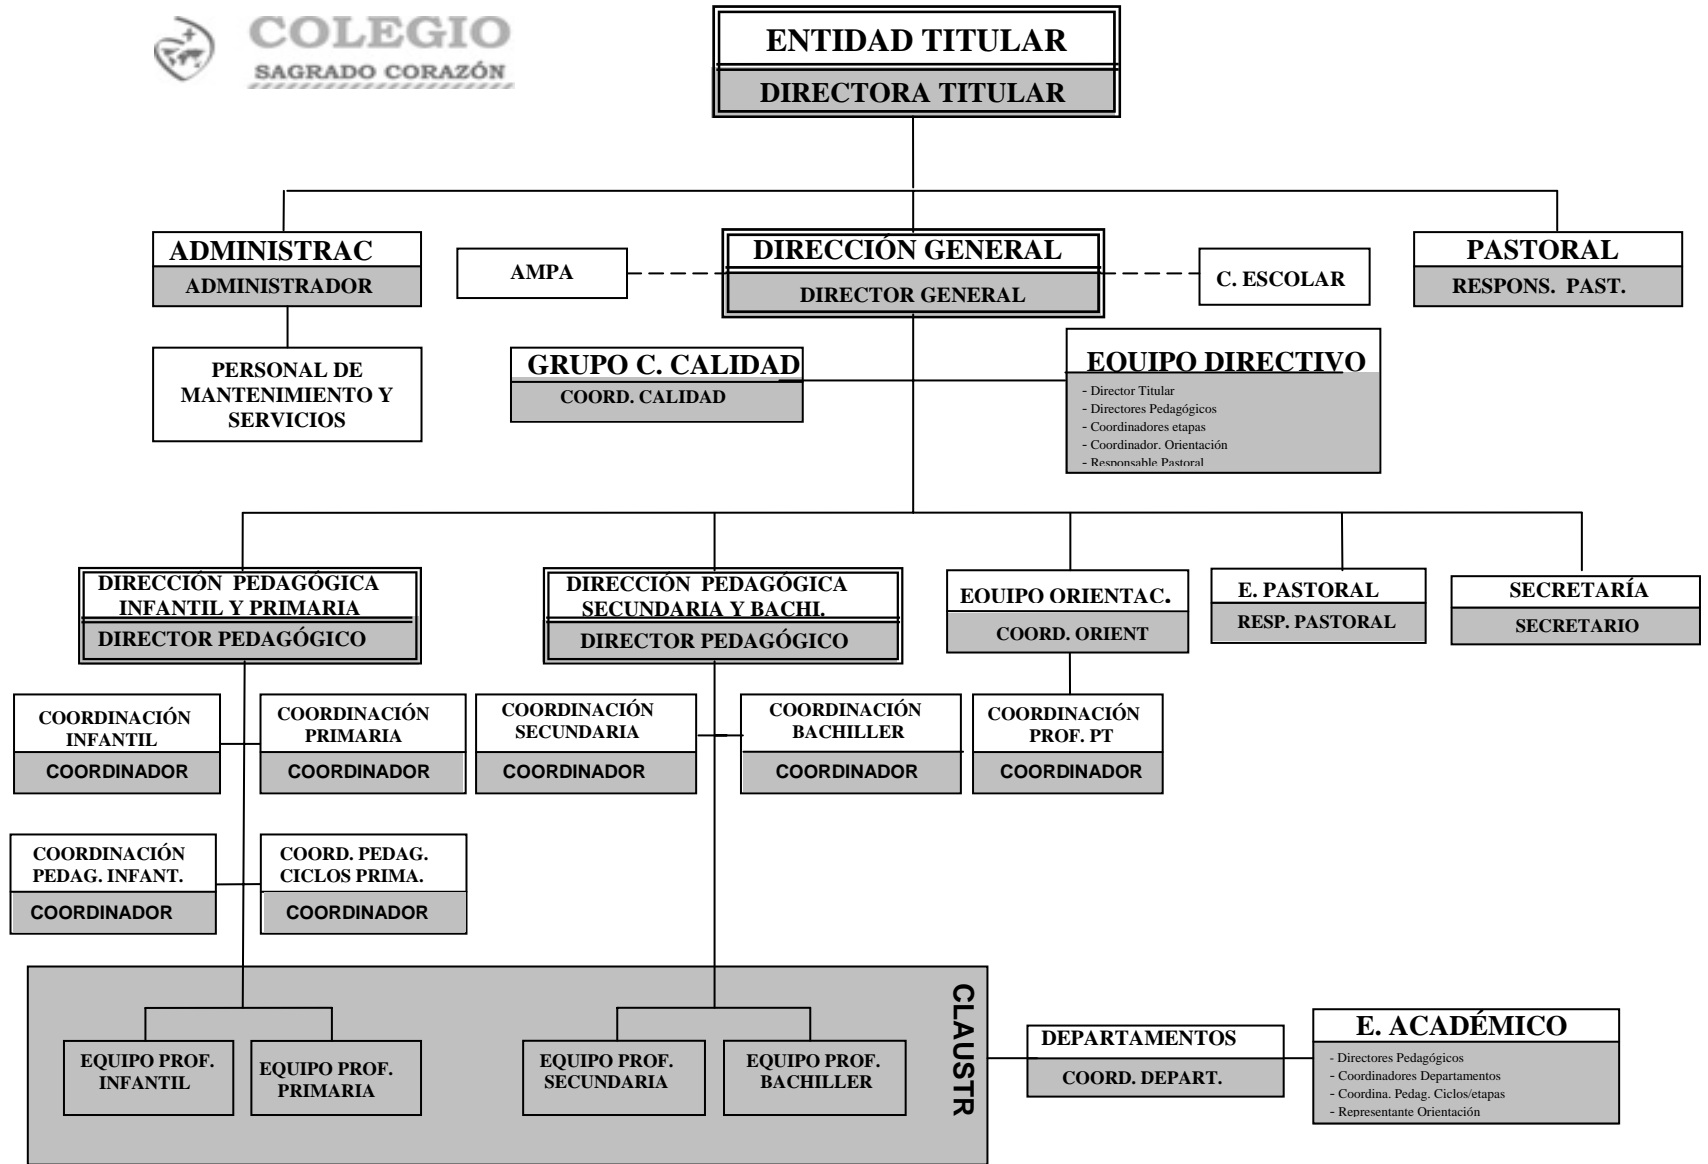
COLEGIO
SAGRADO CORAZÓN

ENTIDAD TITULAR
DIRECTORA TITULAR

ADMINISTRAC
ADMINISTRADOR

AMPA

DIRECCIÓN GENERAL
DIRECTOR GENERAL

C. ESCOLAR

PASTORAL
RESPONS. PAST.

PERSONAL DE MANTENIMIENTO Y SERVICIOS

GRUPO C. CALIDAD
COORD. CALIDAD

EQUIPO DIRECTIVO
- Director Titular
- Directores Pedagógicos
- Coordinadores etapas
- Coordinador. Orientación
- Responsable Pastoral

DIRECCIÓN PEDAGÓGICA INFANTIL Y PRIMARIA
DIRECTOR PEDAGÓGICO

DIRECCIÓN PEDAGÓGICA SECUNDARIA Y BACHI.
DIRECTOR PEDAGÓGICO

EQUIPO ORIENTAC.
COORD. ORIENT

E. PASTORAL
RESP. PASTORAL

SECRETARÍA
SECRETARIO

COORDINACIÓN INFANTIL
COORDINADOR

COORDINACIÓN PRIMARIA
COORDINADOR

COORDINACIÓN SECUNDARIA
COORDINADOR

COORDINACIÓN BACHILLER
COORDINADOR

COORDINACIÓN PROF. PT
COORDINADOR

COORDINACIÓN PEDAG. INFANT.
COORDINADOR

COORD. PEDAG. CICLOS PRIMA.
COORDINADOR

CLAUSTR

EQUIPO PROF. INFANTIL

EQUIPO PROF. PRIMARIA

EQUIPO PROF. SECUNDARIA

EQUIPO PROF. BACHILLER

DEPARTAMENTOS
COORD. DEPART.

E. ACADÉMICO
- Directores Pedagógicos
- Coordinadores Departamentos
- Coordina. Pedag. Ciclos/etapas
- Representante Orientación